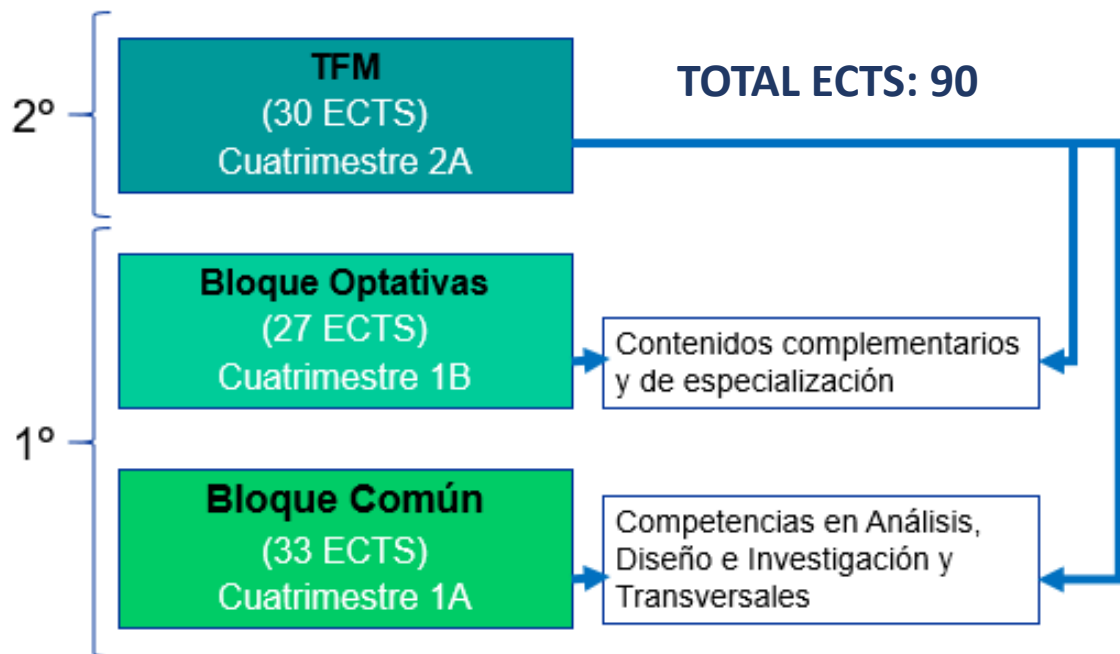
2º

TFM
(30 ECTS)
Cuatrimestre 2A

TOTAL ECTS: 90

1º

Bloque Optativas
(27 ECTS)
Cuatrimestre 1B

Contenidos complementarios y de especialización

Bloque Común
(33 ECTS)
Cuatrimestre 1A

Competencias en Análisis, Diseño e Investigación y Transversales